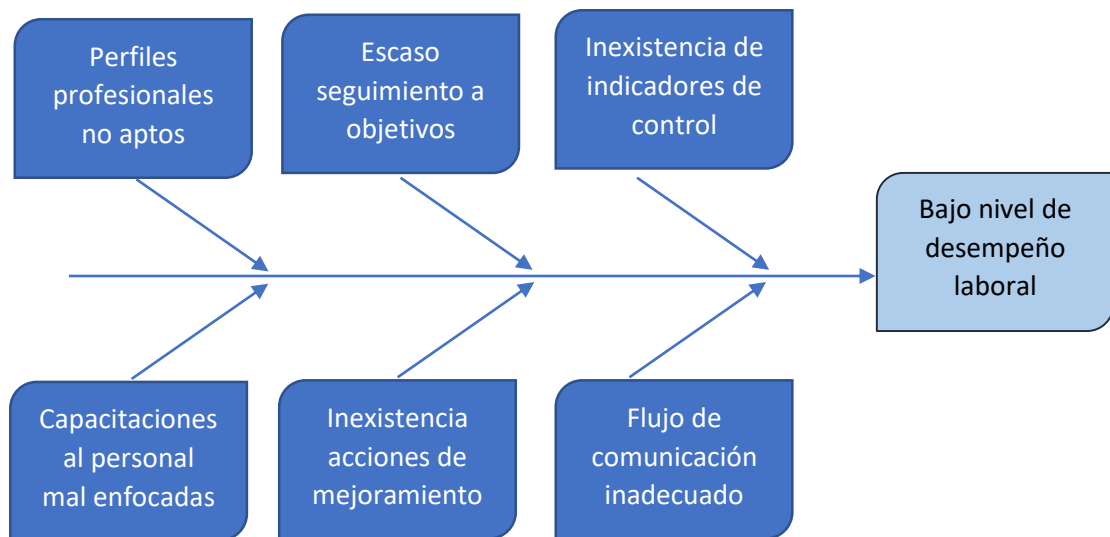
Perfiles profesionales no aptos

Escaso seguimiento a objetivos

Inexistencia de indicadores de control

Bajo nivel de desempeño laboral

Capacitaciones al personal mal enfocadas

Inexistencia acciones de mejoramiento

Flujo de comunicación inadecuado